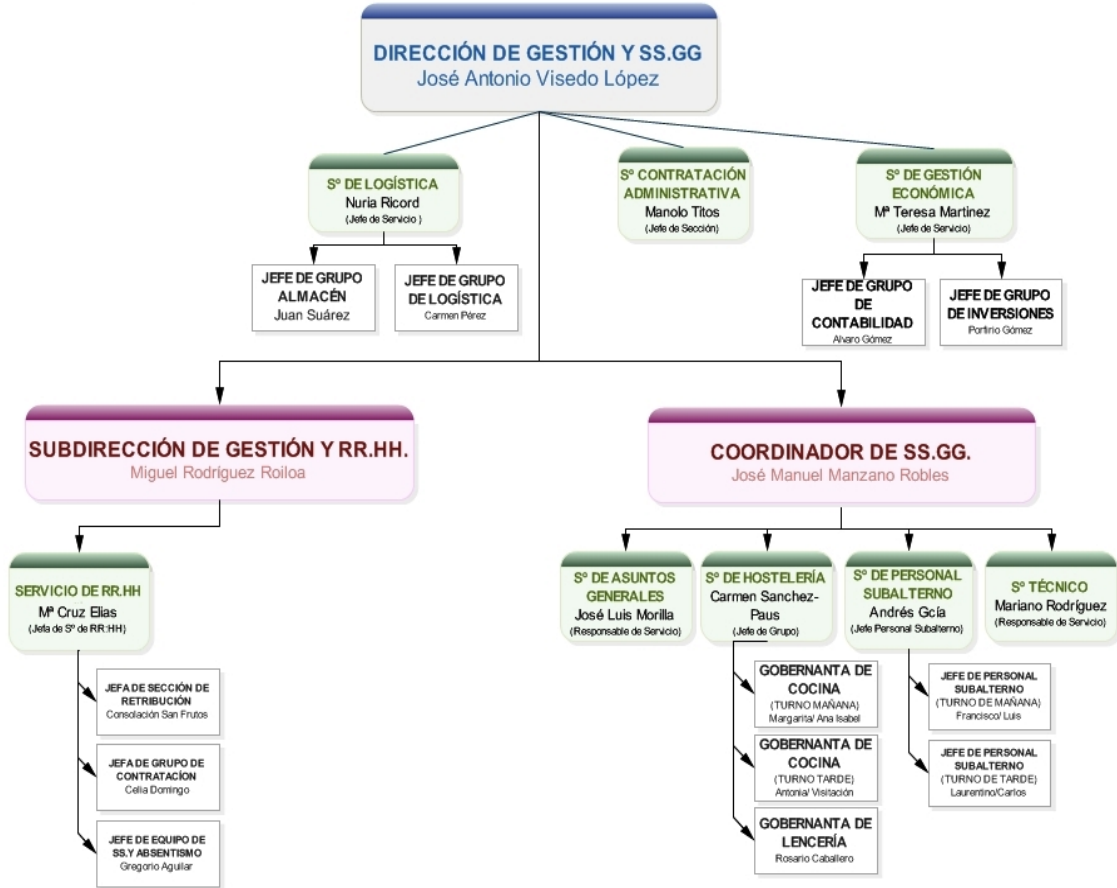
DIRECCIÓN DE GESTIÓN Y SS.GG
José Antonio Visedo López

Sº DE LOGÍSTICA
Nuria Ricord
(Jefe de Servicio )

Sº CONTRATACIÓN ADMINISTRATIVA
Manolo Titos
(Jefe de Sección)

Sº DE GESTIÓN ECONÓMICA
Mª Teresa Martinez
(Jefe de Servicio)

JEFE DE GRUPO ALMACÉN
Juan Suárez

JEFE DE GRUPO DE LOGÍSTICA
Carmen Pérez

JEFE DE GRUPO DE CONTABILIDAD
Alvaro Gómez

JEFE DE GRUPO DE INVERSIONES
Porfirio Gómez

SUBDIRECCIÓN DE GESTIÓN Y RR.HH.
Miguel Rodríguez Roiloa

COORDINADOR DE SS.GG.
José Manuel Manzano Robles

SERVICIO DE RR.HH
Mª Cruz Elias
(Jefa de Sº de RR:HH)

JEFA DE SECCIÓN DE RETRIBUCIÓN
Consolación San Frutos

JEFA DE GRUPO DE CONTRATACIÓN
Celia Domingo

JEFE DE EQUIPO DE SS.Y ABSENTISMO
Gregorio Aguilar

Sº DE ASUNTOS GENERALES
José Luis Morilla
(Responsable de Servicio)

Sº DE HOSTELERÍA
Carmen Sanchez-Paus
(Jefe de Grupo)

Sº DE PERSONAL SUBALTERNO
Andrés Gcía
(Jefe Personal Subalterno)

Sº TÉCNICO
Mariano Rodríguez
(Responsable de Servicio)

GOBERNANTA DE COCINA
(TURNO MAÑANA)
Margarita/ Ana Isabel

GOBERNANTA DE COCINA
(TURNO TARDE)
Antonia/ Visitación

GOBERNANTA DE LENCERÍA
Rosario Caballero

JEFE DE PERSONAL SUBALTERNO
(TURNO DE MAÑANA)
Francisco/ Luis

JEFE DE PERSONAL SUBALTERNO
(TURNO DE TARDE)
Laurentino/Carlos